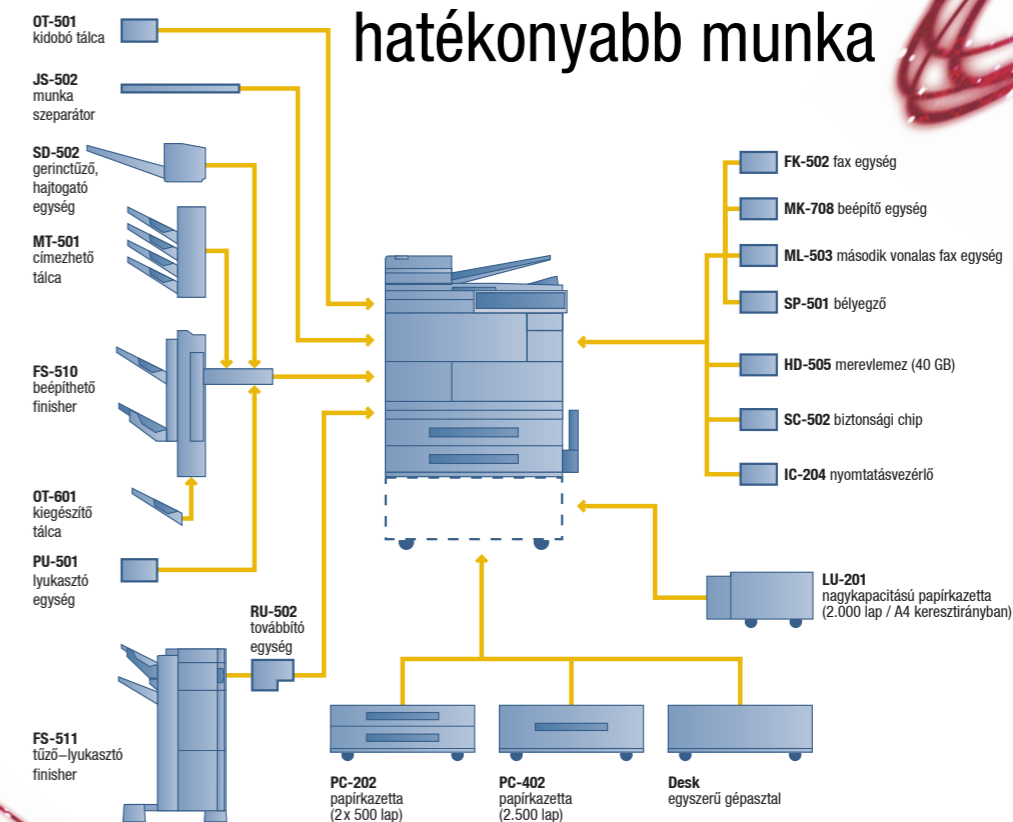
hatékonyabb munka

OT-501
kidobó tálca

JS-502
munka szeparátor

SD-502
gerinctűző, hajtogató egység

MT-501
címezhető tálca

FS-510
beépíthető finisher

OT-601
kiegészítő tálca

PU-501
lyukasztó egység

RU-502
továbbító egység

FS-511
tűző–lyukasztó finisher

FK-502 fax egység

MK-708 beépítő egység

ML-503 második vonalas fax egység

SP-501 bélyegző

HD-505 merevlemez (40 GB)

SC-502 biztonsági chip

IC-204 nyomtatásvezérlő

LU-201
nagykapacitású papírkazetta
(2.000 lap / A4 keresztirányban)

PC-202
papírkazetta
(2 x 500 lap)

PC-402
papírkazetta
(2.500 lap)

Desk
egyszerű gépasztal